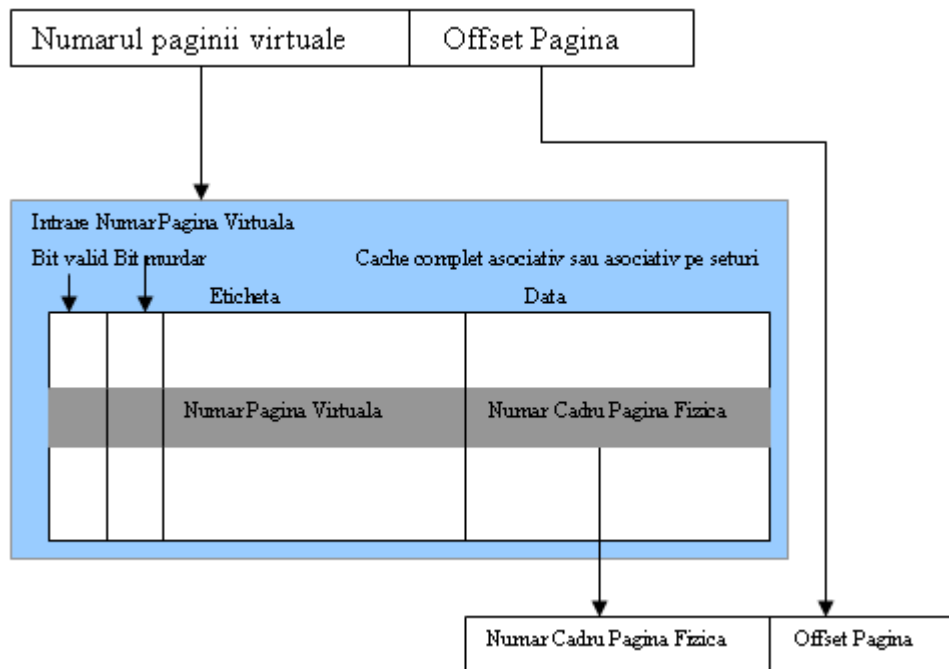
Numarul paginii virtuale | Offset Pagina

Intrare NumarPagina Virtuala

Bit valid Bit murdar

Cache complet asociativ sau asociativ pe seturi

Eticheta

Data

NumarPagina Virtuala

Numar Cadru Pagina Fizica

Numar Cadru Pagina Fizica | Offset Pagina